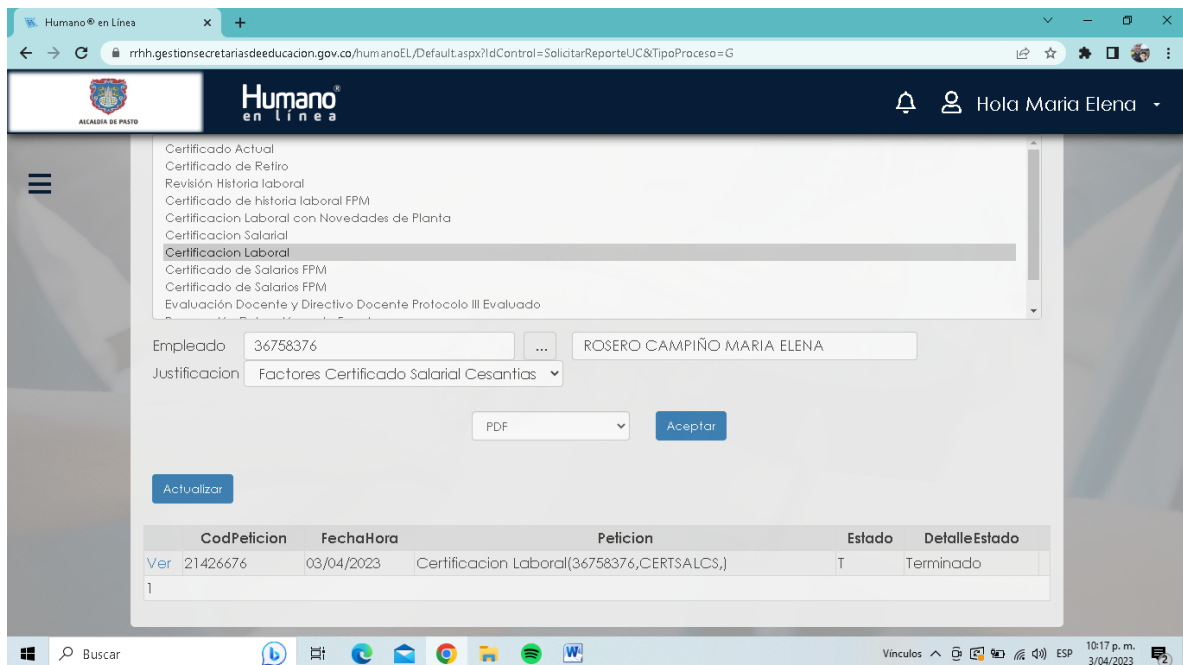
Humano® en Línea

rrhh.gestionsecretariasdeeducacion.gov.co/humanoEL/Default.aspx?IdControl=SolicitarReporteUC&TipoProceso=G

ALCALDÍA DE PASTO

Humano® en línea

Hola Maria Elena

Certificado Actual
Certificado de Retiro
Revisión Historia laboral
Certificado de historia laboral FPM
Certificacion Laboral con Novedades de Planta
Certificacion Salarial
Certificacion Laboral
Certificado de Salarios FPM
Certificado de Salarios FPM
Evaluación Docente y Directivo Docente Protocolo III Evaluado
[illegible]

Empleado 36758376 ... ROSERO CAMPIÑO MARIA ELENA

Justificacion Factores Certificado Salarial Cesantias

PDF Aceptar

Actualizar

| | CodPeticion | FechaHora | Peticion | Estado | DetalleEstado |
|---|---|---|---|---|---|
| Ver | 21426676 | 03/04/2023 | Certificacion Laboral(36758376,CERTSALCS,) | T | Terminado |
| 1 | | | | | |

Buscar

Vínculos ESP 10:17 p. m. 3/04/2023